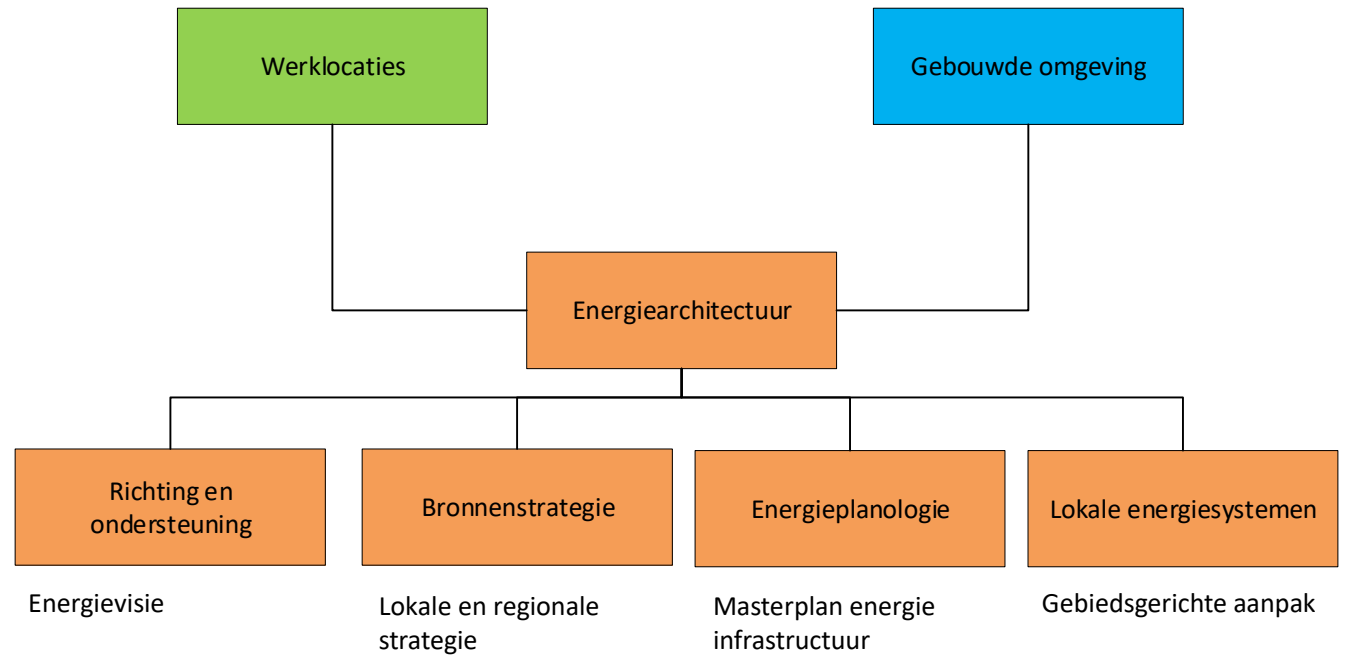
Werklocaties

Gebouwde omgeving

Energiearchitectuur

Richting en ondersteuning

Bronnenstrategie

Energieplanologie

Lokale energiesystemen

Energievisie

Lokale en regionale strategie

Masterplan energie infrastructuur

Gebiedsgerichte aanpak